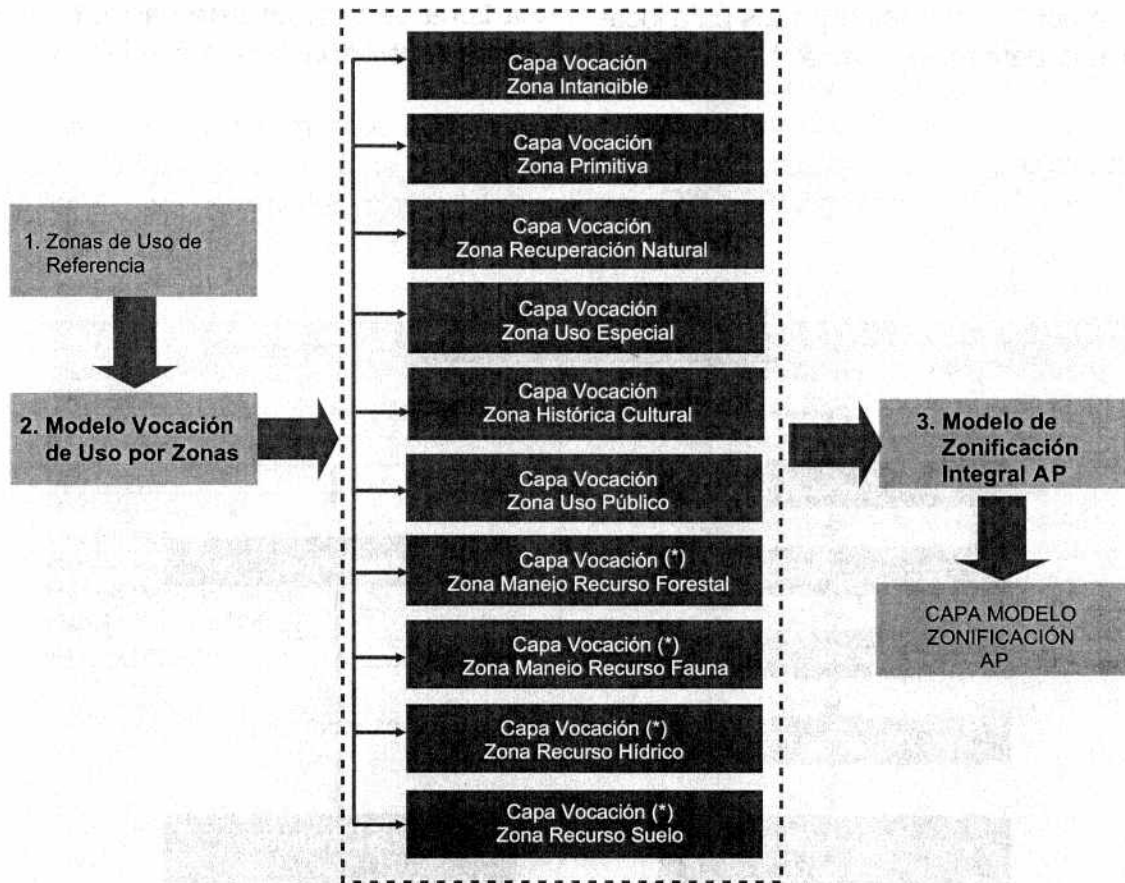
1. Zonas de Uso de Referencia

2. Modelo Vocación de Uso por Zonas

Capa Vocación
Zona Intangible

Capa Vocación
Zona Primitiva

Capa Vocación
Zona Recuperación Natural

Capa Vocación
Zona Uso Especial

Capa Vocación
Zona Histórica Cultural

Capa Vocación
Zona Uso Público

Capa Vocación (*)
Zona Manejo Recurso Forestal

Capa Vocación (*)
Zona Manejo Recurso Fauna

Capa Vocación (*)
Zona Recurso Hídrico

Capa Vocación (*)
Zona Recurso Suelo

3. Modelo de Zonificación Integral AP

CAPA MODELO ZONIFICACIÓN AP